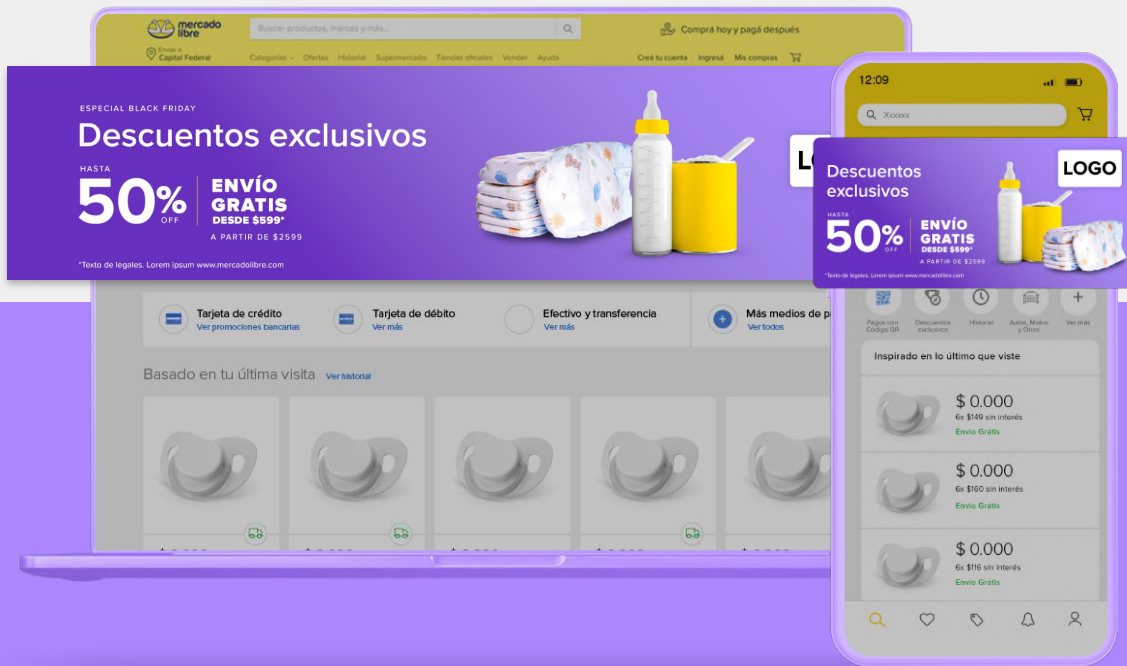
mercado libre

Buscar productos, marcas y más...

Comprá hoy y pagá después

Enviar a Capital Federal

Categorías Ofertas Historial Supermercado Tiendas oficiales Vender Ayuda

Creá tu cuenta Ingresá Mis compras

ESPECIAL BLACK FRIDAY

Descuentos exclusivos

HASTA 50% OFF

ENVÍO GRATIS DESDE $599*

A PARTIR DE $2599

*Texto de legales. Lorem ipsum www.mercadolibre.com

LO

Tarjeta de crédito
Ver promociones bancarias

Tarjeta de débito
Ver más

Efectivo y transferencia
Ver más

Más medios de pa
Ver todos

Basado en tu última visita Ver historial

12:09

Xxxxxx

Descuentos exclusivos

LOGO

HASTA 50% OFF

ENVÍO GRATIS DESDE $599*

A PARTIR DE $2599

*Texto de legales. Lorem ipsum www.mercadolibre.com

Pagos con Código QR

Descuentos exclusivos

Historial

Autos, Motos y Otros

Ver más

Inspirado en lo último que viste

$ 0.000
6x $149 sin interés
Envío Gratis

$ 0.000
6x $160 sin interés
Envío Gratis

$ 0.000
6x $116 sin interés
Envío Gratis